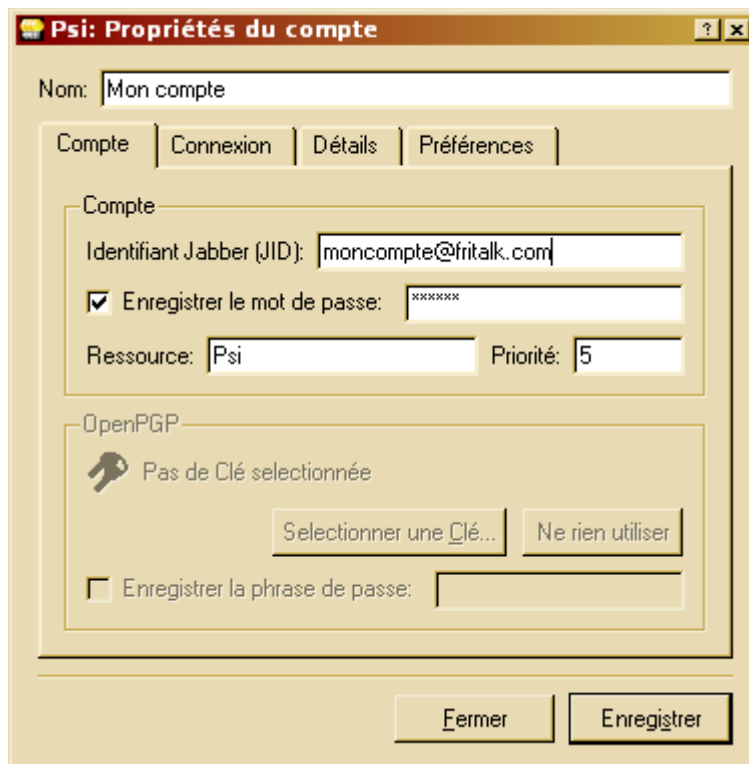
Psi: Propriétés du compte

? ×

Nom: Mon compte

Compte | Connexion | Détails | Préférences

Compte

Identifiant Jabber (JID): moncompte@fritalk.com

Enregistrer le mot de passe: ******

Ressource: Psi Priorité: 5

OpenPGP

Pas de Clé selectionnée

Selectionner une Clé... Ne rien utiliser

Enregistrer la phrase de passe:

Fermer Enregistrer